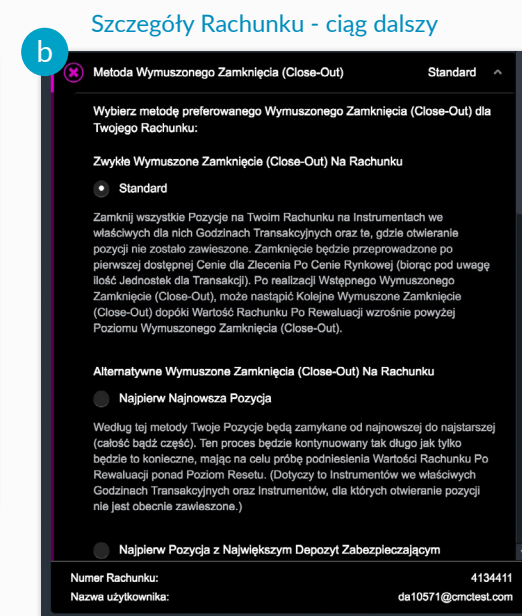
Szczegóły Rachunku - ciąg dalszy

b

Metoda Wymuszonego Zamknięcia (Close-Out) Standard

Wybierz metodę preferowanego Wymuszonego Zamknięcia (Close-Out) dla Twojego Rachunku:

Zwykłe Wymuszone Zamknięcie (Close-Out) Na Rachunku

Standard

Zamknij wszystkie Pozycje na Twoim Rachunku na Instrumentach we właściwych dla nich Godzinach Transakcyjnych oraz te, gdzie otwieranie pozycji nie zostało zawieszone. Zamknięcie będzie przeprowadzone po pierwszej dostępnej Cenie dla Zlecenia Po Cenie Rynkowej (biorąc pod uwagę ilość Jednostek dla Transakcji). Po realizacji Wstępnego Wymuszonego Zamknięcia (Close-Out), może nastąpić Kolejne Wymuszone Zamknięcie (Close-Out) dopóki Wartość Rachunku Po Rewaluacji wzrośnie powyżej Poziomu Wymuszonego Zamknięcia (Close-Out).

Alternatywne Wymuszone Zamknięcia (Close-Out) Na Rachunku

Najpierw Najnowsza Pozycja

Według tej metody Twoje Pozycje będą zamykane od najnowszej do najstarszej (całość bądź część). Ten proces będzie kontynuowany tak długo jak tylko będzie to konieczne, mając na celu próbę podniesienia Wartości Rachunku Po Rewaluacji ponad Poziom Resetu. (Dotyczy to Instrumentów we właściwych Godzinach Transakcyjnych oraz Instrumentów, dla których otwieranie pozycji nie jest obecnie zawieszone.)

Najpierw Pozycja z Największym Depozyt Zabezpieczającym

Numer Rachunku: 4134411
Nazwa użytkownika: da10571@cmctest.com